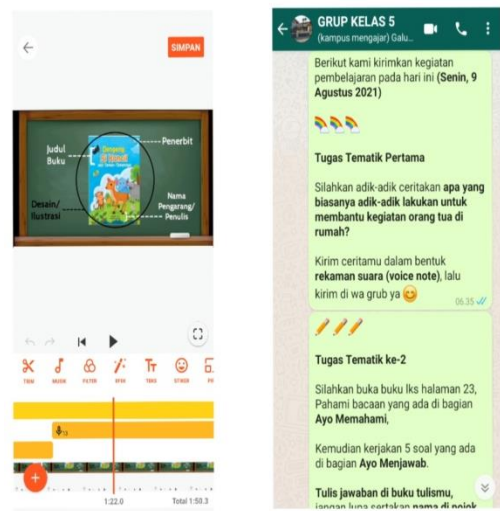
SIMPAN

Judul Buku

Penerbit

Desain/ Ilustrasi

Nama Pengarang/ Penulis

TRIM MUSIK FILTER EFEK TEKS STIKER

1:22.0

Total 1:50.3

GRUP KELAS 5

(kampus mengajar) Galu...

Berikut kami kirimkan kegiatan pembelajaran pada hari ini (Senin, 9 Agustus 2021)

Tugas Tematik Pertama

Silahkan adik-adik ceritakan apa yang biasanya adik-adik lakukan untuk membantu kegiatan orang tua di rumah?

Kirim ceritamu dalam bentuk rekaman suara (voice note), lalu kirim di wa grub ya 😊

06.35

Tugas Tematik ke-2

Silahkan buka buku lks halaman 23, Pahami bacaan yang ada di bagian Ayo Memahami,

Kemudian kerjakan 5 soal yang ada di bagian Ayo Menjawab.

Tulis jawaban di buku tulismu, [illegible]